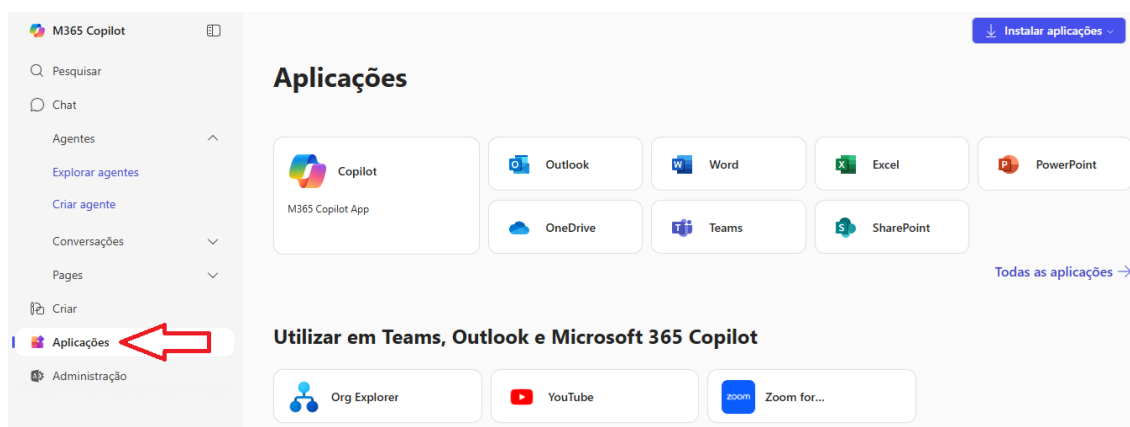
M365 Copilot

Pesquisar

Chat

Agentes

Explorar agentes

Criar agente

Conversações

Pages

Criar

Aplicações

Administração

Instalar aplicações

Aplicações

Copilot

M365 Copilot App

Outlook

Word

Excel

PowerPoint

OneDrive

Teams

SharePoint

Todas as aplicações →

Utilizar em Teams, Outlook e Microsoft 365 Copilot

Org Explorer

YouTube

zoom

Zoom for...